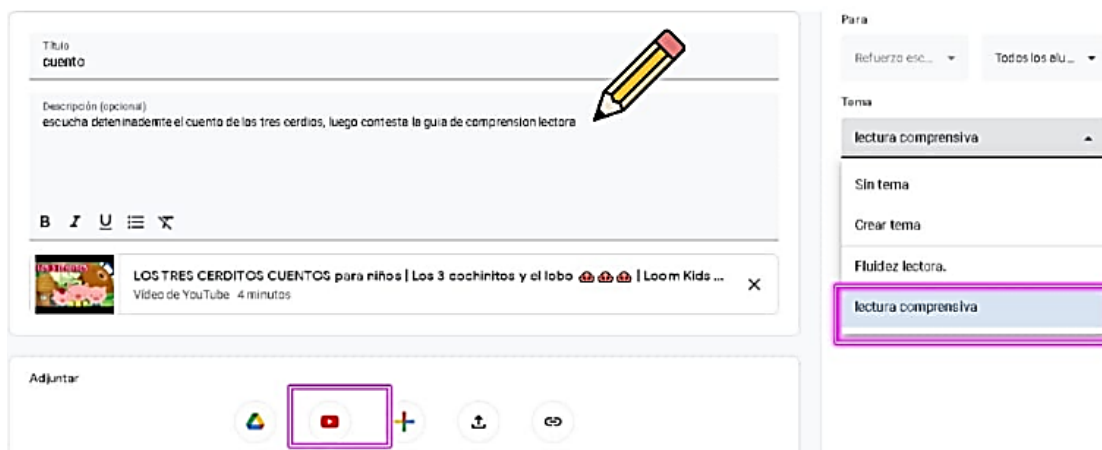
Título
cuento

Descripción (opcional)
escucha detenidamente el cuento de los tres cerdios, luego contesta la guia de comprension lectora

B I U

LOS TRES CERDITOS CUENTOS para niños | Los 3 cochinitos y el lobo 🐷🐷🐷 | Loom Kids ...
Video de YouTube 4 minutos

Adjuntar

Para
Refuerzo esc...
Todos los alu...

Tema
lectura comprensiva

Sin tema
Crear tema
Fluidez lectora.
lectura comprensiva